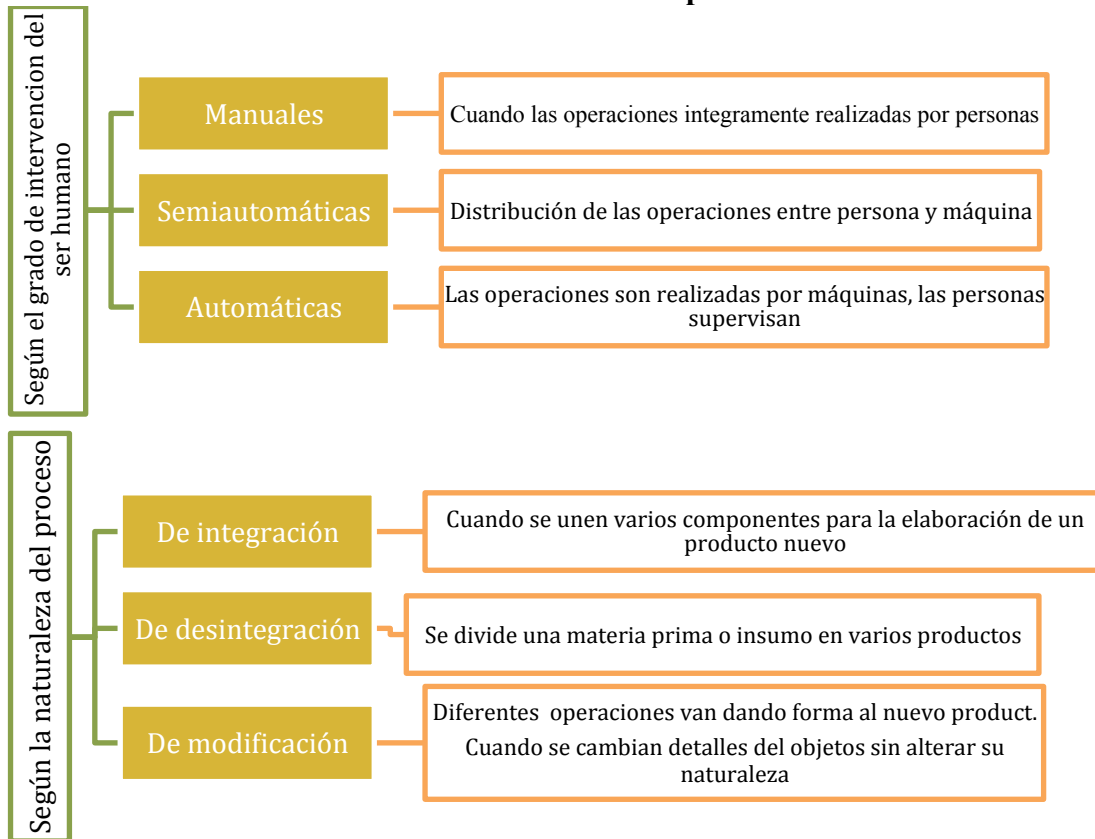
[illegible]

Según el grado de intervencion del ser humano

Manuales

Cuando las operaciones integramente realizadas por personas

Semiautomáticas

Distribución de las operaciones entre persona y máquina

Automáticas

Las operaciones son realizadas por máquinas, las personas supervisan

Según la naturaleza del proceso

De integración

Cuando se unen varios componentes para la elaboración de un producto nuevo

De desintegración

Se divide una materia prima o insumo en varios productos

De modificación

Diferentes operaciones van dando forma al nuevo product.

Cuando se cambian detalles del objetos sin alterar su naturaleza